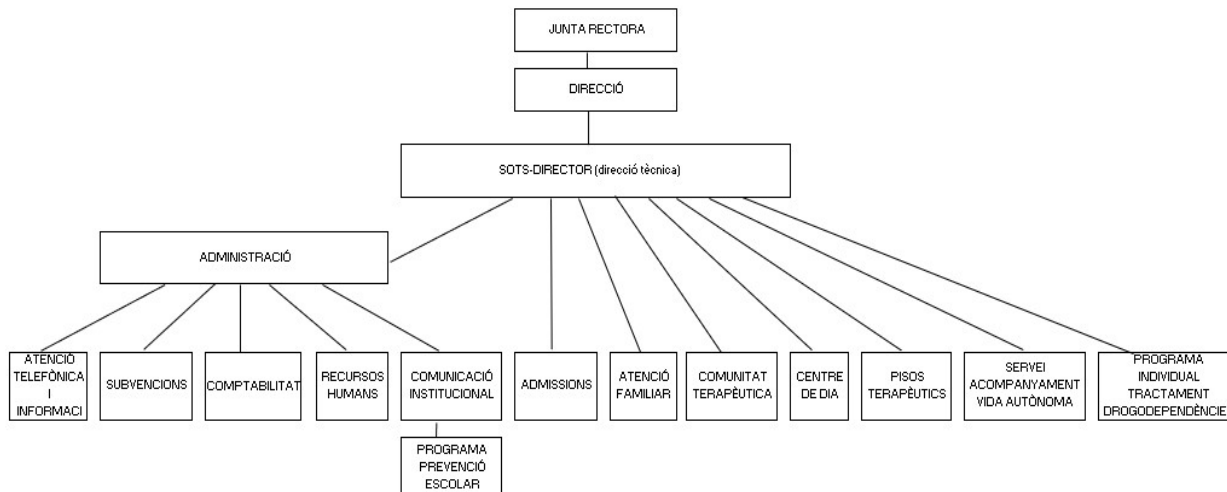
JUNTA RECTORA

DIRECCIÓ

SOTS-DIRECTOR (direcció tècnica)

ADMINISTRACIÓ

ATENCIÓ TELEFÒNICA I INFORMACI

SUBVENCIONS

COMPTABILITAT

RECURSOS HUMANS

COMUNICACIÓ INSTITUCIONAL

PROGRAMA PREVENCIÓ ESCOLAR

ADMISSIONS

ATENCIÓ FAMILIAR

COMUNITAT TERAPÈUTICA

CENTRE DE DIA

PISOS TERAPÈUTICS

SERVEI ACOMPANYAMENT VIDA AUTÒNOMA

PROGRAMA INDIVIDUAL TRACTAMENT DROGODEPENDÈNCIE